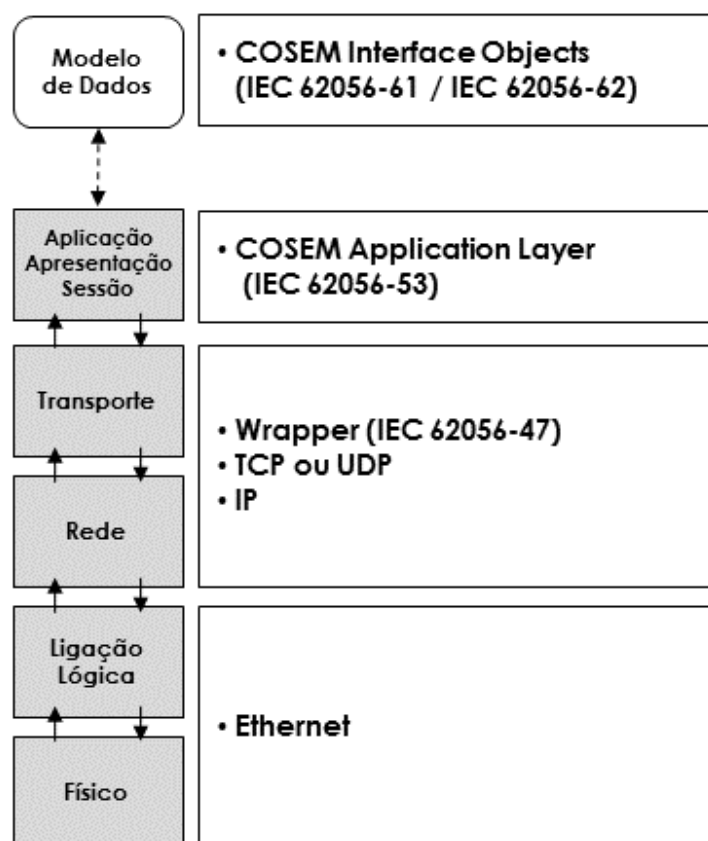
Modelo de Dados

• COSEM Interface Objects (IEC 62056-61 / IEC 62056-62)

Aplicação Apresentação Sessão

• COSEM Application Layer (IEC 62056-53)

Transporte

Rede

• Wrapper (IEC 62056-47)
• TCP ou UDP
• IP

Ligação Lógica

Físico

• Ethernet